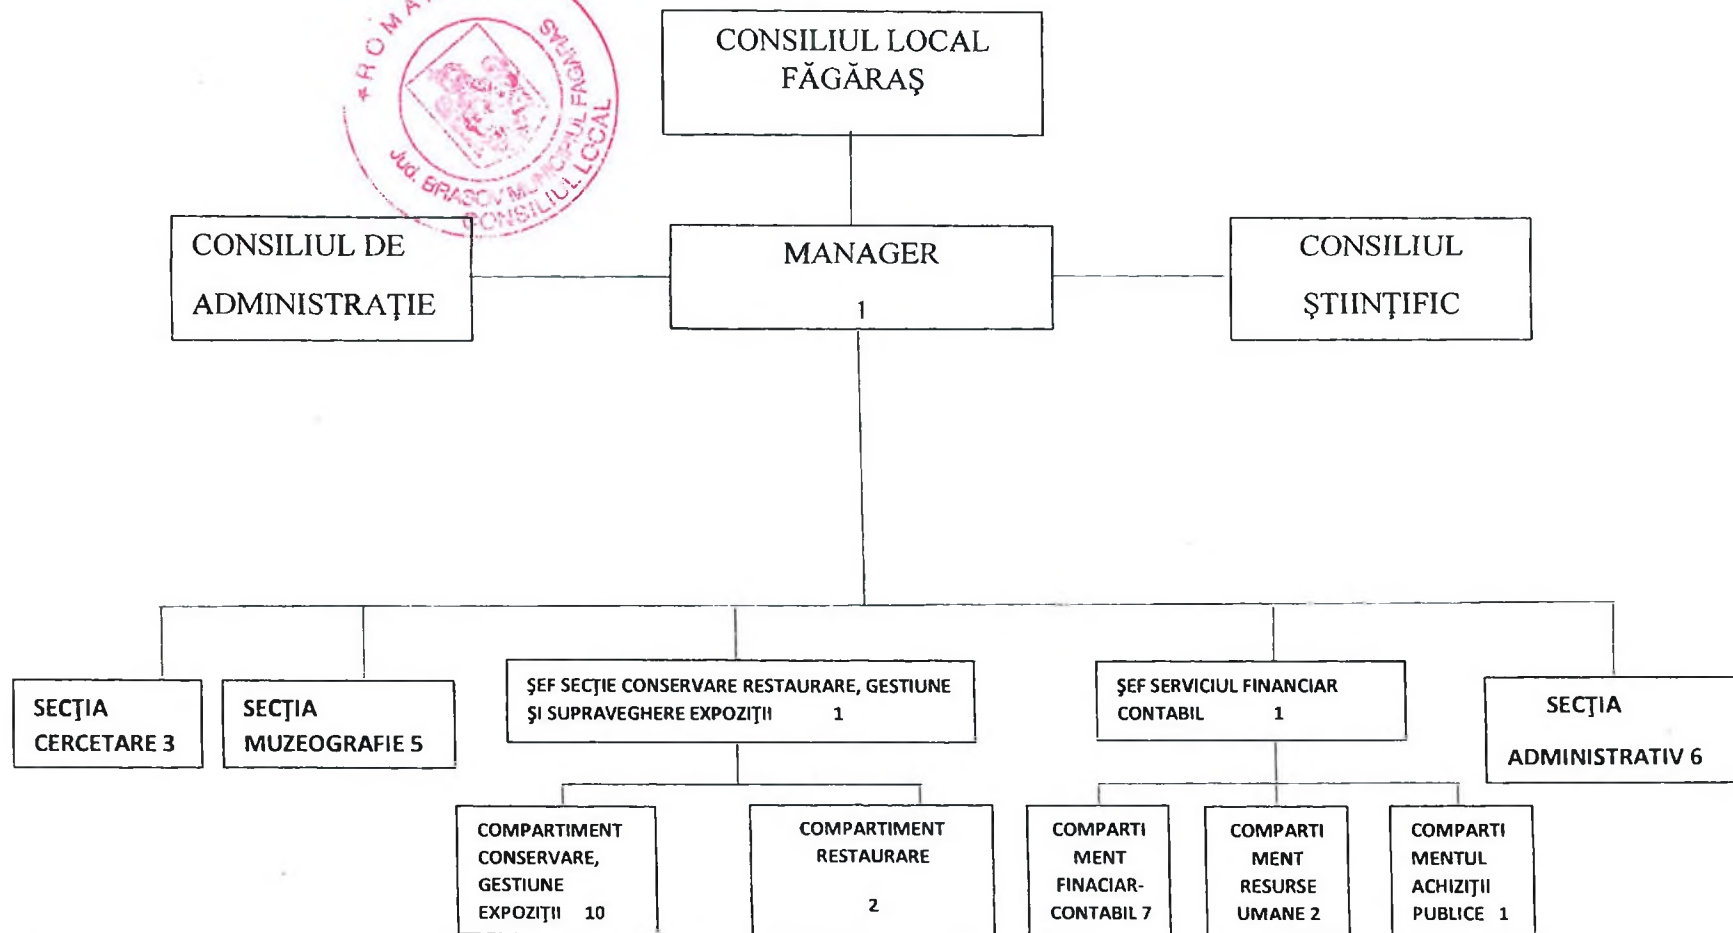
ROMÂNIA
Jud. BRAŞOV MUNICIPIUL FĂGĂRAŞ
CONSILIUL LOCAL

CONSILIUL LOCAL FĂGĂRAŞ

CONSILIUL DE ADMINISTRAŢIE

MANAGER
1

CONSILIUL ŞTIINŢIFIC

SECŢIA CERCETARE 3

SECŢIA MUZEOGRAFIE 5

ŞEF SECŢIE CONSERVARE RESTAURARE, GESTIUNE ŞI SUPRAVEGHERE EXPOZIŢII 1

ŞEF SERVICIUL FINANCIAR CONTABIL 1

SECŢIA ADMINISTRATIV 6

COMPARTIMENT CONSERVARE, GESTIUNE EXPOZIŢII 10

COMPARTIMENT RESTAURARE
2

COMPARTIMENT FINACIAR-CONTABIL 7

COMPARTIMENT RESURSE UMANE 2

COMPARTIMENTUL ACHIZIŢII PUBLICE 1